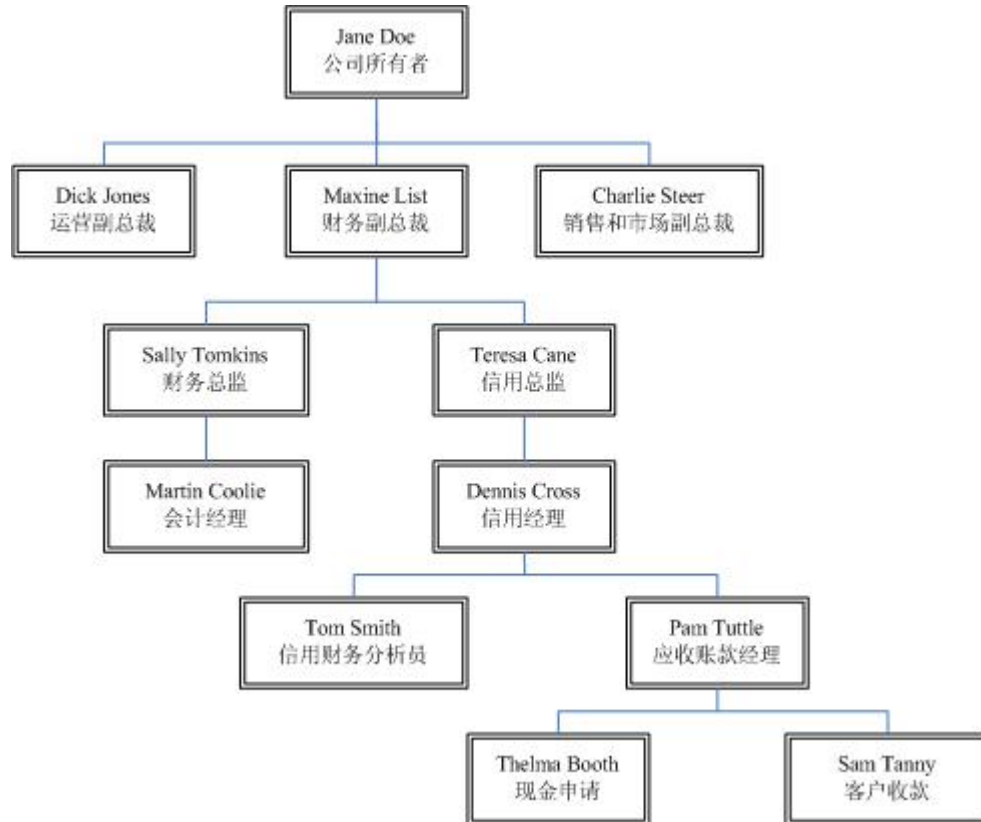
Jane Doe
公司所有者

Dick Jones
运营副总裁

Maxine List
财务副总裁

Charlie Steer
销售和市场副总裁

Sally Tomkins
财务总监

Teresa Cane
信用总监

Martin Coolie
会计经理

Dennis Cross
信用经理

Tom Smith
信用财务分析员

Pam Tuttle
应收账款经理

Thelma Booth
现金申请

Sam Tanny
客户收款